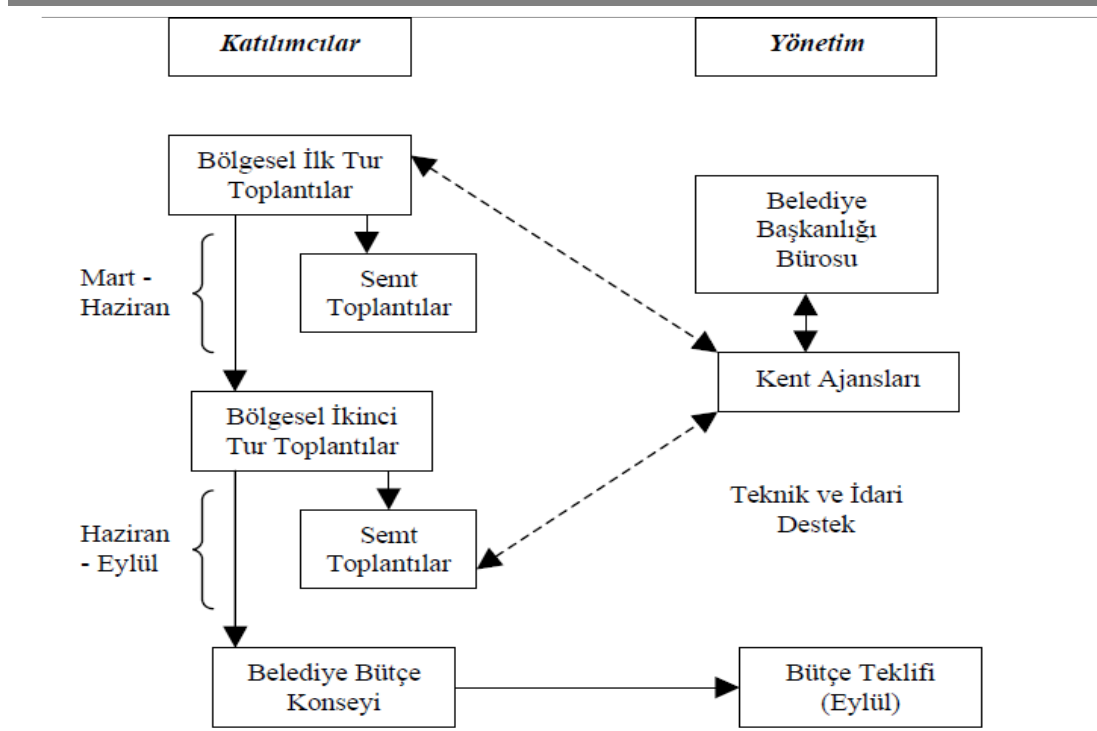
Katılımcılar

Yönetim

Bölgesel İlk Tur Toplantılar

Belediye Başkanlığı Bürosu

Mart - Haziran

Semt Toplantılar

Kent Ajansları

Bölgesel İkinci Tur Toplantılar

Teknik ve İdari Destek

Haziran - Eylül

Semt Toplantılar

Belediye Bütçe Konseyi

Bütçe Teklifi (Eylül)